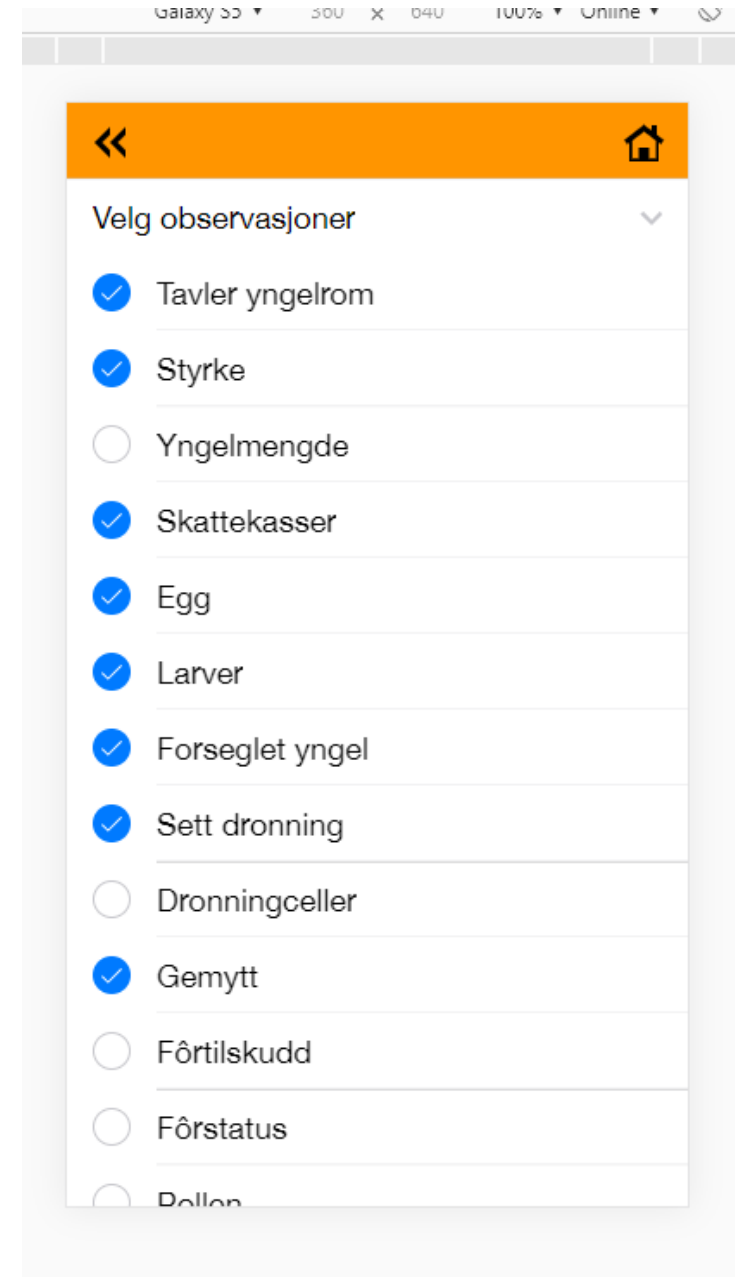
Galaxy S5 ▾ 360 × 640 100% ▾ Online ▾

Velg observasjoner

Tavler yngelrom

Styrke

Yngelmengde

Skattekasser

Egg

Larver

Forseglet yngel

Sett dronning

Dronningceller

Gemytt

Fôrtilskudd

Fôrstatus

Pollen